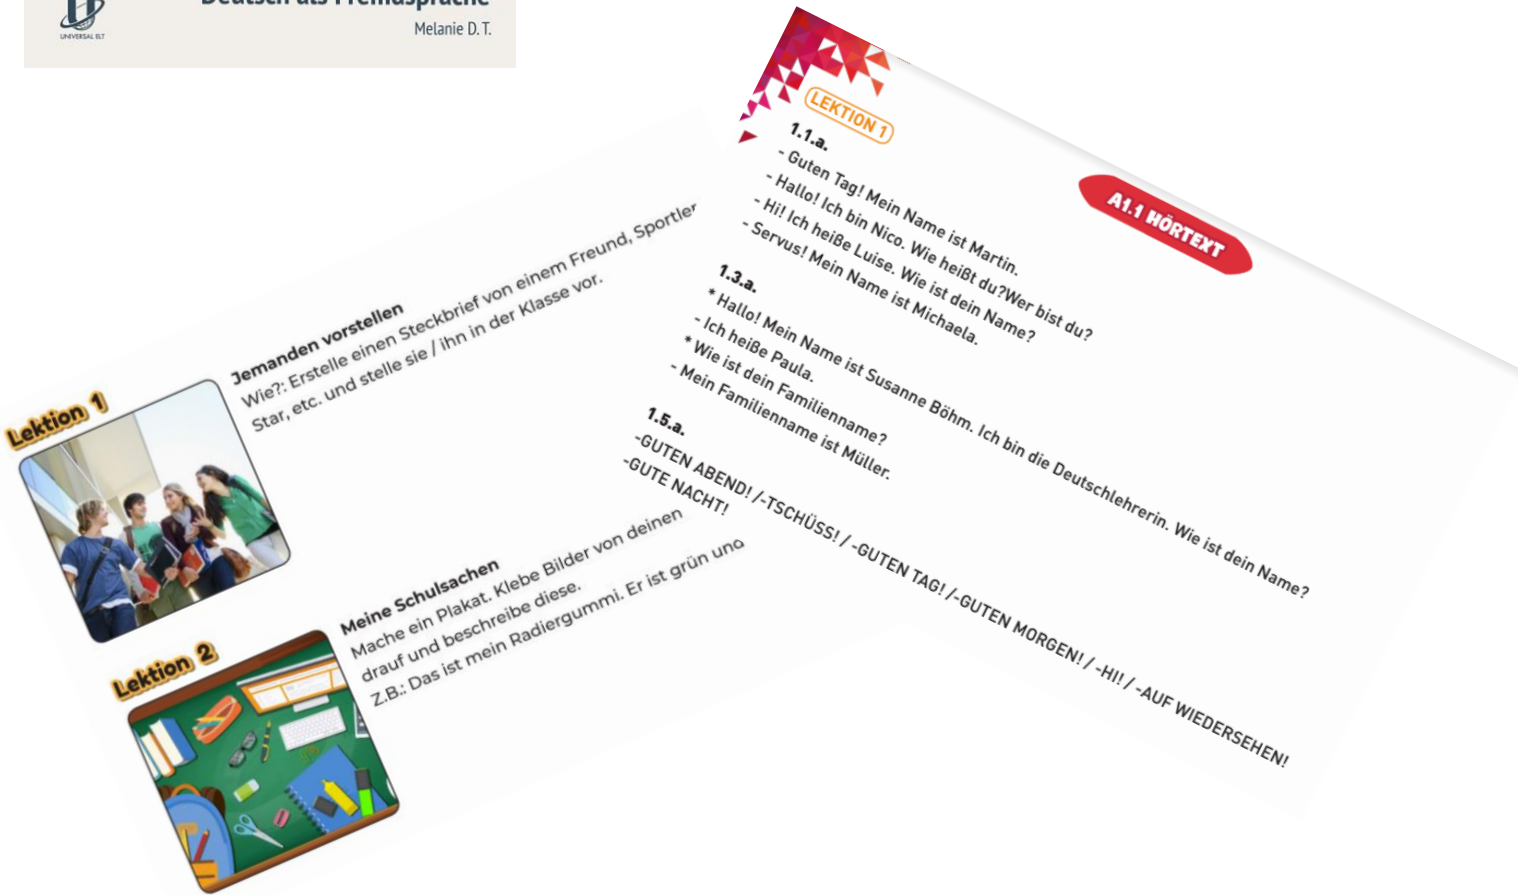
UNIVERSAL ELT

Deutsch als Fremdsprache
Melanie D. T.

LEKTION 1

A1.1 HÖRTEXT

1.1.a.
- Guten Tag! Mein Name ist Martin.
- Hallo! Ich bin Nico. Wie heißt du?Wer bist du?
- Hi! Ich heiße Luise. Wie ist dein Name?
- Servus! Mein Name ist Michaela.

1.3.a.
* Hallo! Mein Name ist Susanne Böhm. Ich bin die Deutschlehrerin. Wie ist dein Name?
- Ich heiße Paula.
* Wie ist dein Familienname?
- Mein Familienname ist Müller.

1.5.a.
-GUTEN ABEND! /-TSCHÜSS! / -GUTEN TAG! /-GUTEN MORGEN! / -HI! / -AUF WIEDERSEHEN!
-GUTE NACHT!

Lektion 1

Jemanden vorstellen
Wie?: Erstelle einen Steckbrief von einem Freund, Sportler, Star, etc. und stelle sie / ihn in der Klasse vor.

Lektion 2

Meine Schulsachen
Mache ein Plakat. Klebe Bilder von deinen drauf und beschreibe diese.
Z.B.: Das ist mein Radiergummi. Er ist grün und